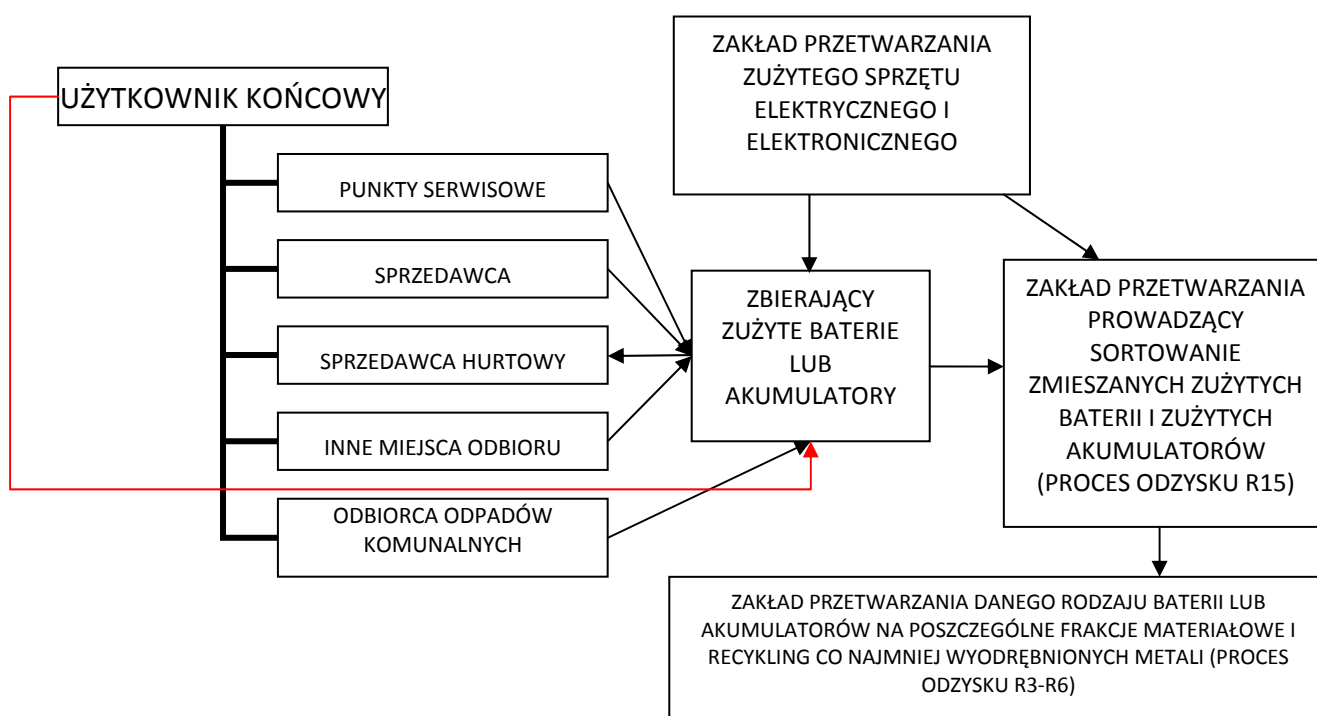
UŻYTKOWNIK KOŃCOWY

PUNKTY SERWISOWE

SPRZEDAWCA

SPRZEDAWCA HURTOWY

INNE MIEJSCA ODBIORU

ODBIORCA ODPADÓW KOMUNALNYCH

ZAKŁAD PRZETWARZANIA ZUŻYTEGO SPRZĘTU ELEKTRYCZNEGO I ELEKTRONICZNEGO

ZBIERAJĄCY ZUŻYTE BATERIE LUB AKUMULATORY

ZAKŁAD PRZETWARZANIA PROWADZĄCY SORTOWANIE ZMIESZANYCH ZUŻYTYCH BATERII I ZUŻYTYCH AKUMULATORÓW (PROCES ODZYSKU R15)

ZAKŁAD PRZETWARZANIA DANEGO RODZAJU BATERII LUB AKUMULATORÓW NA POSZCZEGÓLNE FRAKCJE MATERIAŁOWE I RECYKLING CO NAJMNIEJ WYODRĘBNIONYCH METALI (PROCES ODZYSKU R3-R6)